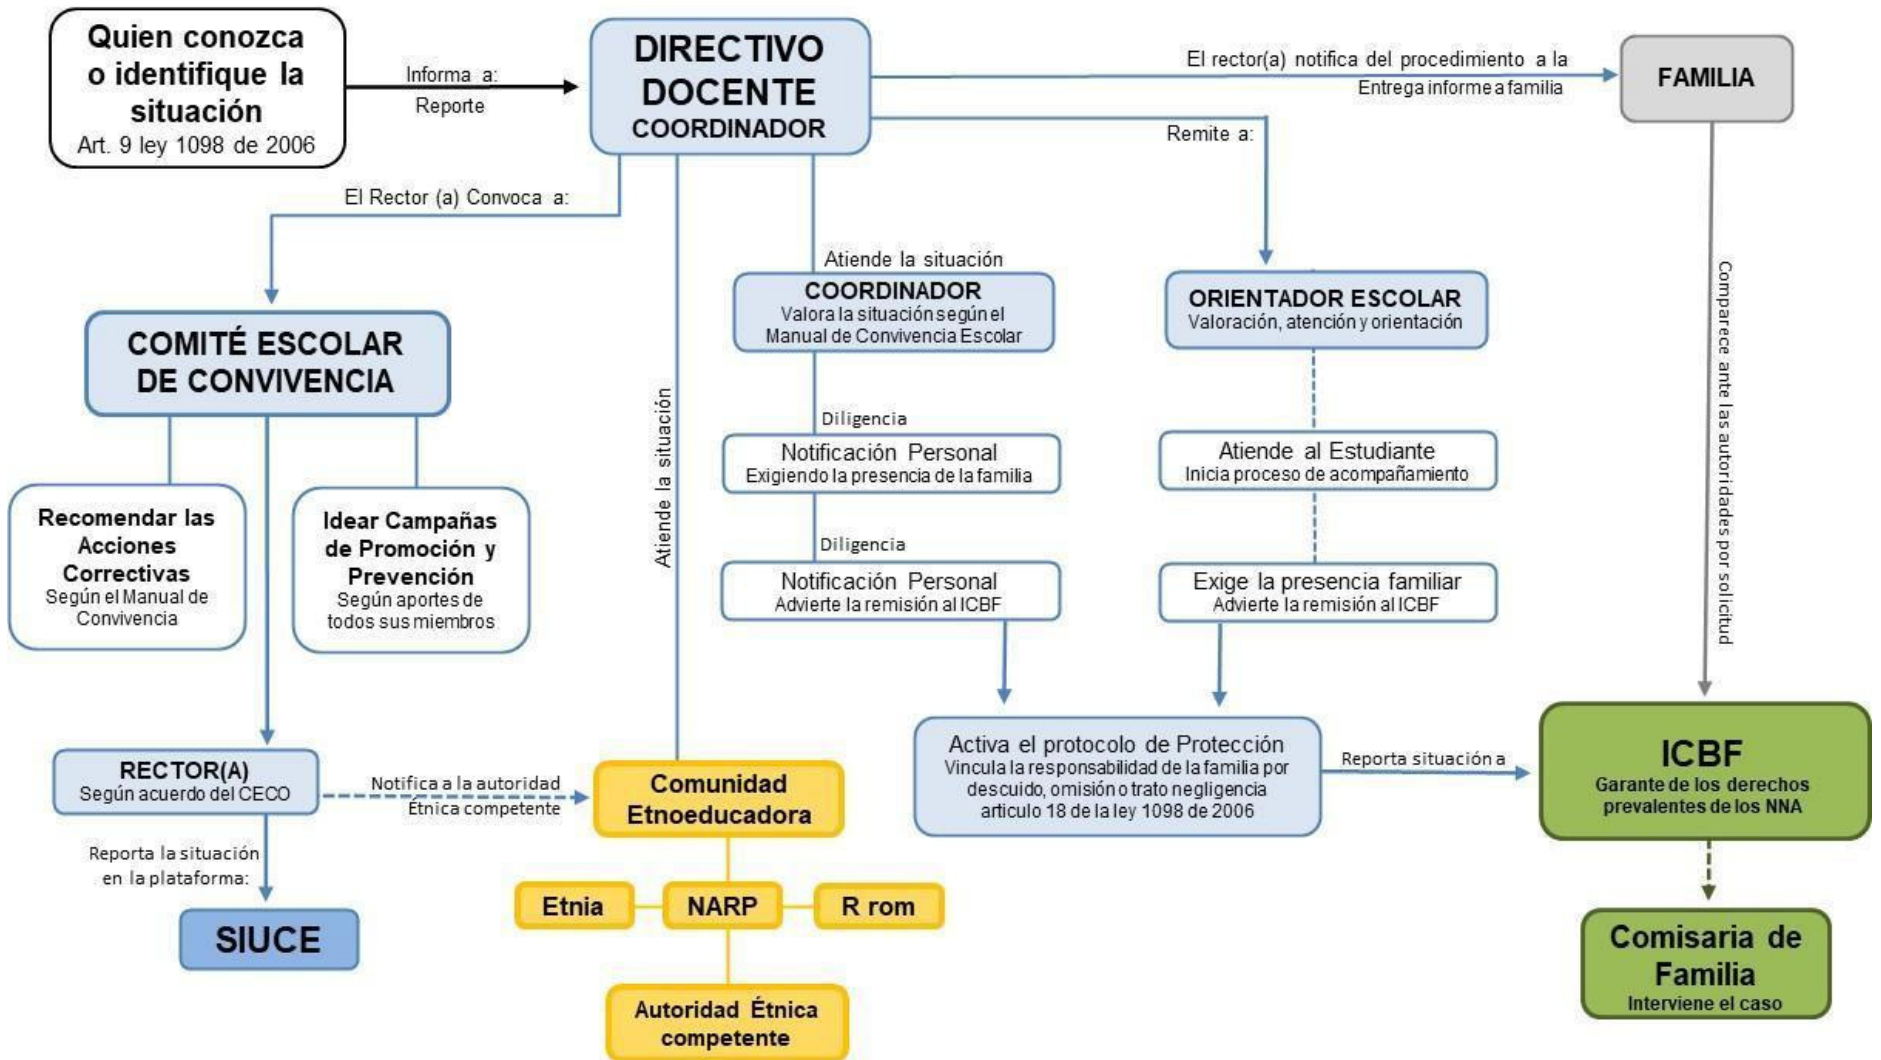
Quien conozca o identifique la situación
Art. 9 ley 1098 de 2006

Informa a:
Reporte

DIRECTIVO DOCENTE
COORDINADOR

El rector(a) notifica del procedimiento a la
Entrega informe a familia

FAMILIA

Remite a:

El Rector (a) Convoca a:

Atiende la situación

COORDINADOR
Valora la situación según el Manual de Convivencia Escolar

ORIENTADOR ESCOLAR
Valoración, atención y orientación

Comparece ante las autoridades por solicitud

COMITÉ ESCOLAR DE CONVIVENCIA

Atiende la situación

Diligencia

Notificación Personal
Exigiendo la presencia de la familia

Atiende al Estudiante
Inicia proceso de acompañamiento

Recomendar las Acciones Correctivas
Según el Manual de Convivencia

Idear Campañas de Promoción y Prevención
Según aportes de todos sus miembros

Diligencia

Notificación Personal
Advierte la remisión al ICBF

Exige la presencia familiar
Advierte la remisión al ICBF

Activa el protocolo de Protección
Vincula la responsabilidad de la familia por descuido, omisión o trato negligencia articulo 18 de la ley 1098 de 2006

Reporta situación a

ICBF
Garante de los derechos prevalentes de los NNA

RECTOR(A)
Según acuerdo del CECO

Notifica a la autoridad Étnica competente

Comunidad Etnoeducadora

Reporta la situación en la plataforma:

SIUCE

Etnia
NARP
R rom

Autoridad Étnica competente

Comisaria de Familia
Interviene el caso